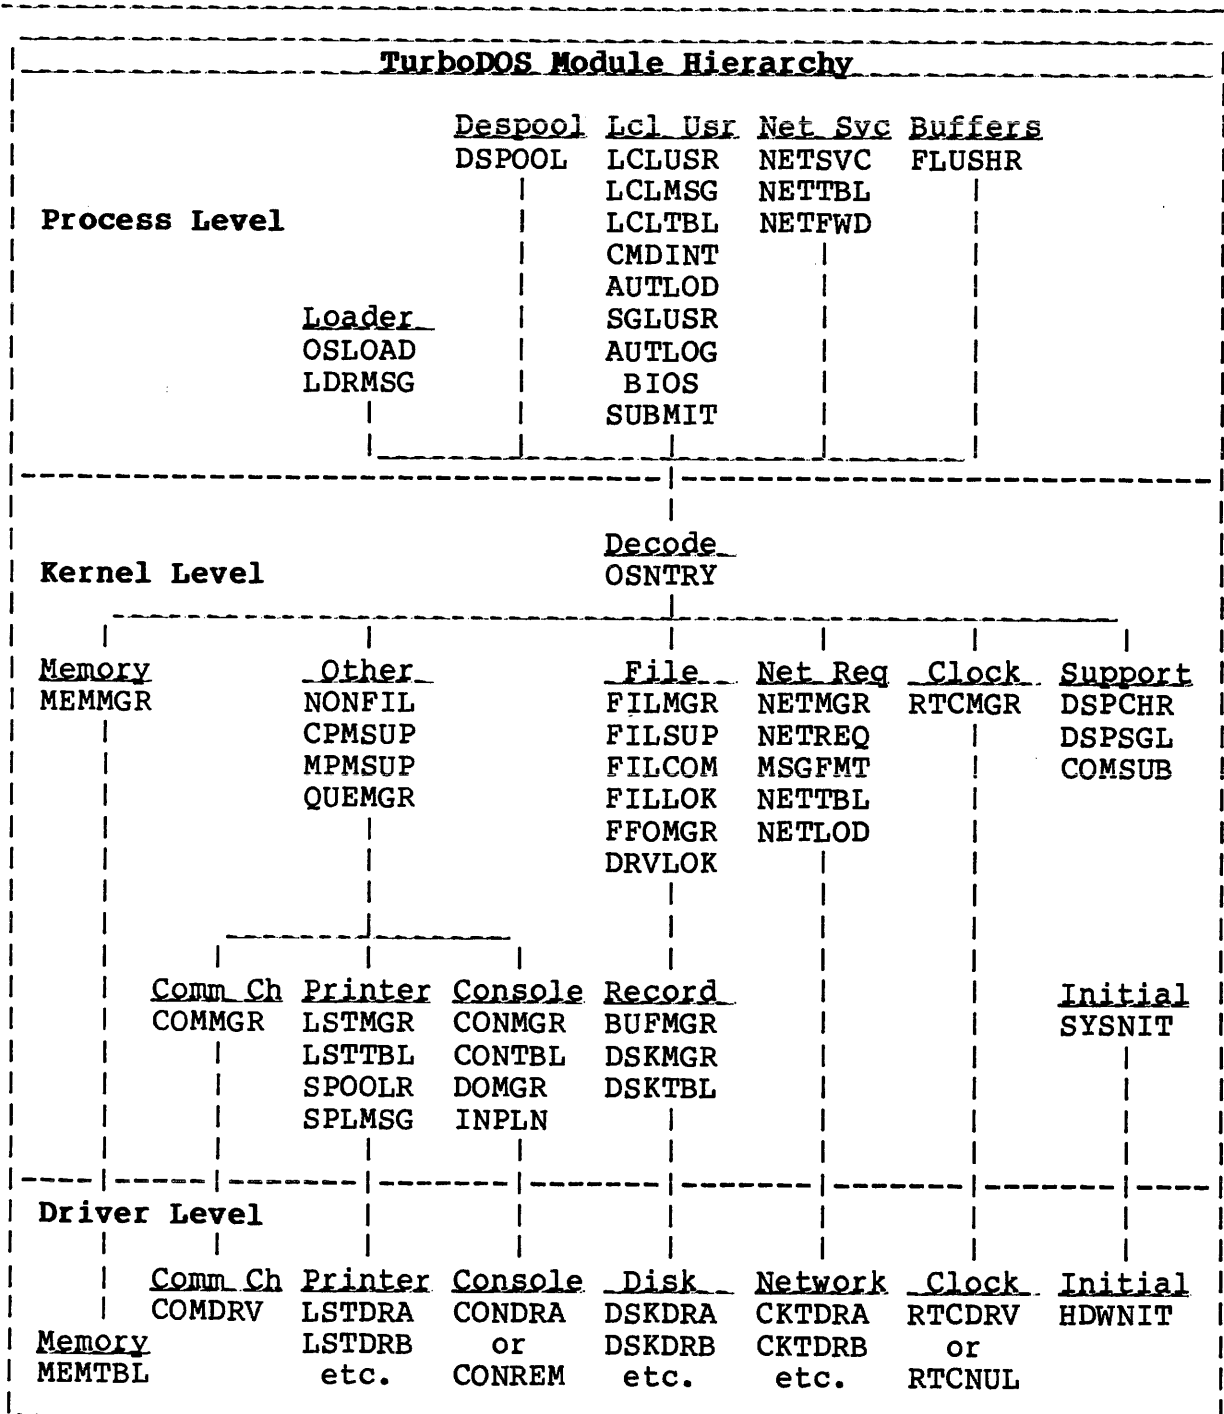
TurboDOS Module Hierarchy

Process Level

Despool
DSPOOL

Lcl Usr
LCLUSR
LCLMSG
LCLTBL
CMDINT
AUTLOD
SGLUSR
AUTLOG
BIOS
SUBMIT

Net Svc
NETSVC
NETTBL
NETFWD

Buffers
FLUSHR

Loader
OSLOAD
LDRMSG

Kernel Level

Decode
OSNTRY

Memory
MEMMGR

Other
NONFIL
CPMSUP
MPMSUP
QUEMGR

File
FILMGR
FILSUP
FILCOM
FILLOK
FFOMGR
DRVLOK

Net Req
NETMGR
NETREQ
MSGFMT
NETTBL
NETLOD

Clock
RTCMGR

Support
DSPCHR
DSPSGL
COMSUB

Comm Ch
COMMGR

Printer
LSTMGR
LSTTBL
SPOOLR
SPLMSG

Console
CONMGR
CONTBL
DOMGR
INPLN

Record
BUFMGR
DSKMGR
DSKTBL

Initial
SYSNIT

Driver Level

Comm Ch
COMDRV

Printer
LSTDRA
LSTDRB
etc.

Console
CONDRA
or
CONREM

Disk
DSKDRA
DSKDRB
etc.

Network
CKTDRA
CKTDRB
etc.

Clock
RTCDRV
or
RTCNUL

Initial
HDWNIT

Memory
MEMTBL